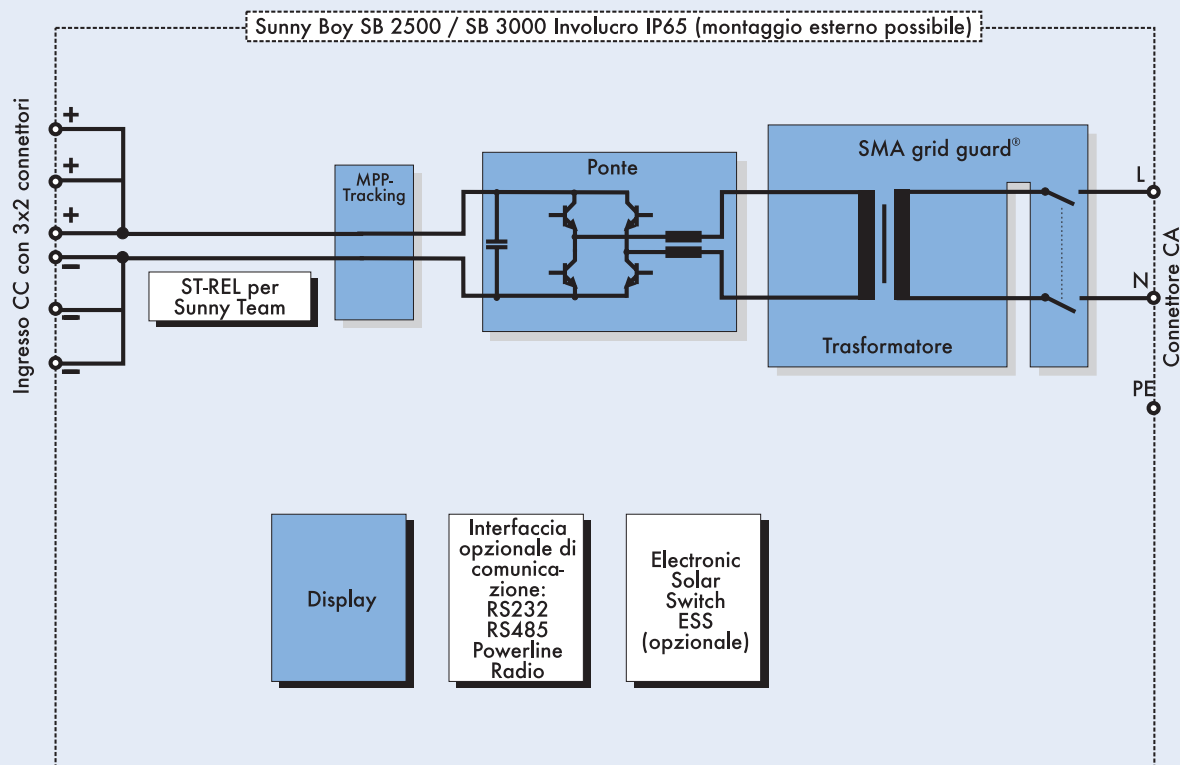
Sunny Boy SB 2500 / SB 3000 Involucro IP65 (montaggio esterno possibile)

Ingresso CC con 3x2 connettori

+
+
+
−
−
−

ST-REL per Sunny Team

MPP-Tracking

Ponte

SMA grid guard®

Trasformatore

L
N
PE

Connettore CA

Display

Interfaccia opzionale di comunicazione: RS232 RS485 Powerline Radio

Electronic Solar Switch ESS (opzionale)